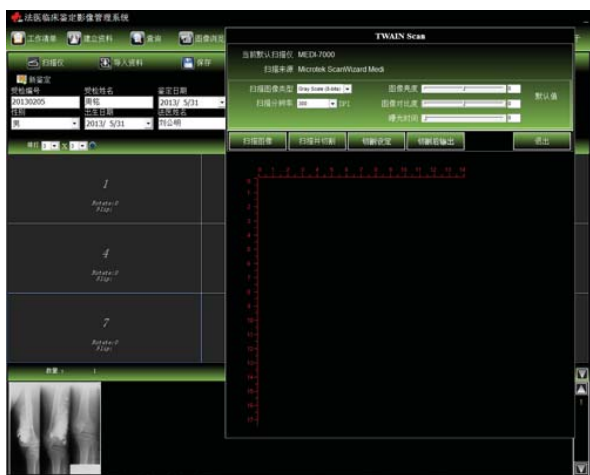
法医临床鉴定影像管理系统

工作清单 建立资料 查询 图像浏览

扫描仪 导入资料 保存

新鉴定

受检编号 20130205
受检姓名 周钰
鉴定日期 2013/ 5/31
性别 男
出生日期 2013/ 5/31
法医姓名 刘忠明

排版 1 X 1

1
Rotate:0
Flip:

4
Rotate:0
Flip:

7
Rotate:0
Flip:

数量 : 1

TWAIN Scan

当前默认扫描仪 MEDI-7000
扫描来源 Microtek ScanWizard Medi

扫描图像类型 Gray Scale (8-bits)
扫描分辨率 300 DPI
图像亮度 0
图像对比度 0
曝光时间 0
默认值

扫描图像 扫描并切割 切割设定 切割后输出 退出

0 1 2 3 4 5 6 7 8 9 10 11 12 13 14

1 2 3 4 5 6 7 8 9 10 11 12 13 14 15 16 17